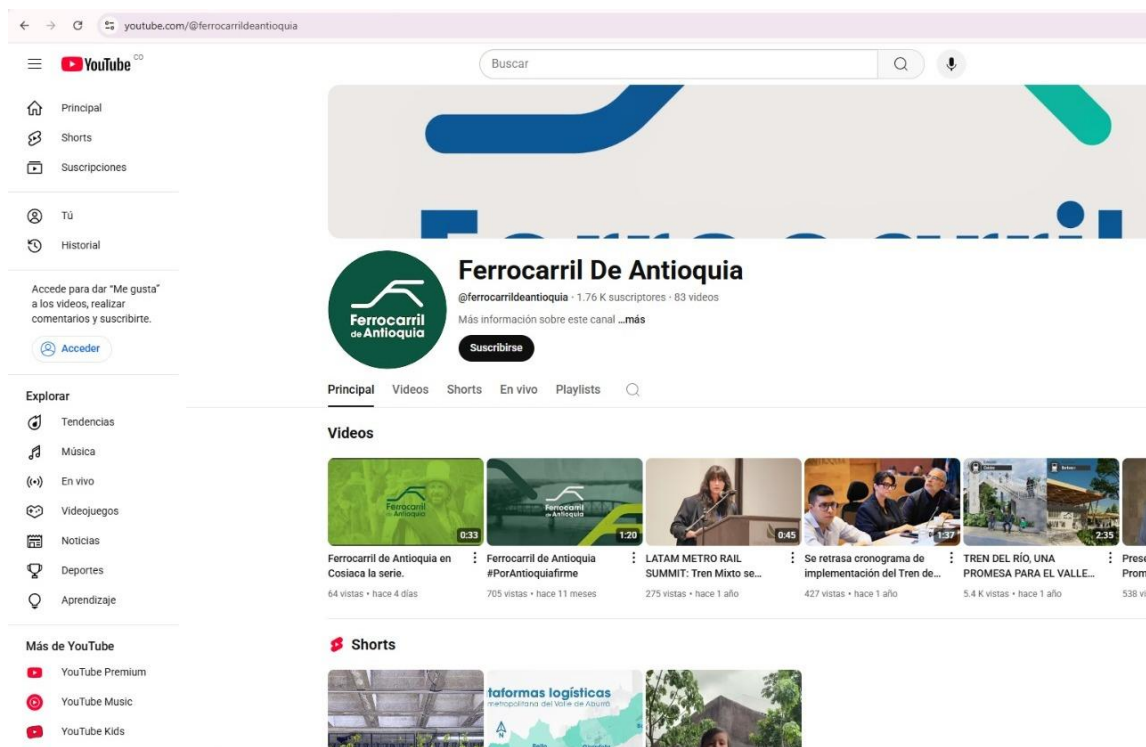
youtube.com/@ferrocarrildeantioquia

YouTube CO

Buscar

Principal
Shorts
Suscripciones

Tú
Historial

Accede para dar "Me gusta" a los videos, realizar comentarios y suscribirte.

Acceder

Explorar
Tendencias
Música
En vivo
Videojuegos
Noticias
Deportes
Aprendizaje

Más de YouTube
YouTube Premium
YouTube Music
YouTube Kids

Ferrocarril de Antioquia

Ferrocarril De Antioquia
@ferrocarrildeantioquia · 1.76 K suscriptores · 83 videos
Más información sobre este canal ...más
Suscribirse

Principal Videos Shorts En vivo Playlists

Videos

Ferrocarril de Antioquia
0:33
Ferrocarril de Antioquia en Cosiaca la serie.
64 vistas • hace 4 días

Ferrocarril de Antioquia
1:20
Ferrocarril de Antioquia #PorAntioquiafirme
705 vistas • hace 11 meses

0:45
LATAM METRO RAIL SUMMIT: Tren Mixto se...
275 vistas • hace 1 año

1:37
Se retrasa cronograma de implementación del Tren de...
427 vistas • hace 1 año

2:35
TREN DEL RÍO, UNA PROMESA PARA EL VALLE...
5.4 K vistas • hace 1 año

Prese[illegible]
Prom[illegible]
538 v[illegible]

Shorts

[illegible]taformas logísticas
metropolitana del Valle de Aburrá